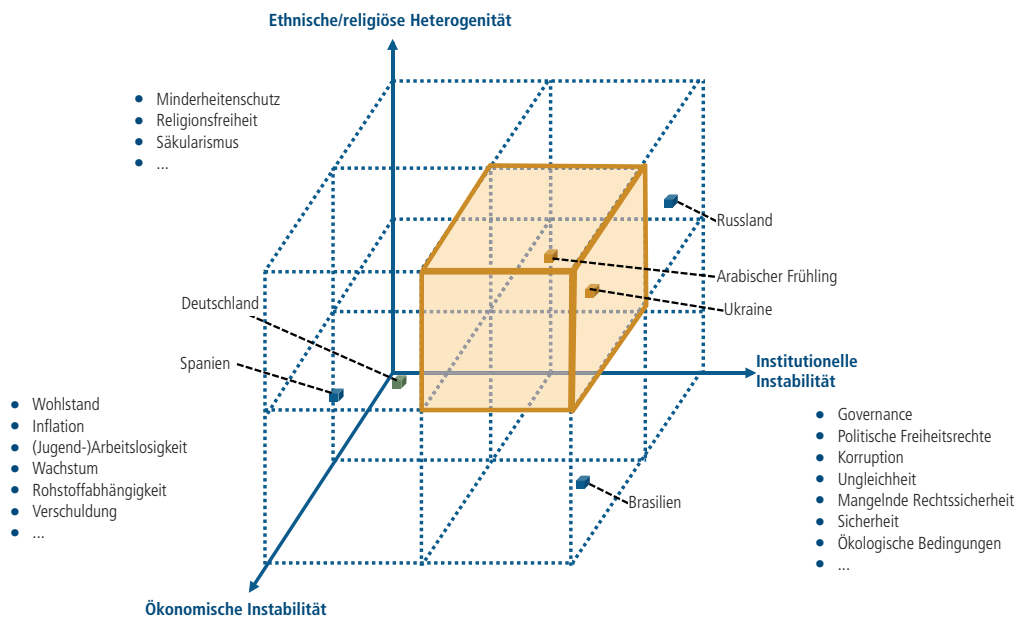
Ethnische/religiöse Heterogenität

- Minderheitenschutz
- Religionsfreiheit
- Säkularismus
- ...

Russland

Arabischer Frühling

Ukraine

Deutschland

Spanien

Institutionelle Instabilität

- Wohlstand
- Inflation
- (Jugend-)Arbeitslosigkeit
- Wachstum
- Rohstoffabhängigkeit
- Verschuldung
- ...

- Governance
- Politische Freiheitsrechte
- Korruption
- Ungleichheit
- Mangelnde Rechtssicherheit
- Sicherheit
- Ökologische Bedingungen
- ...

Brasilien

Ökonomische Instabilität